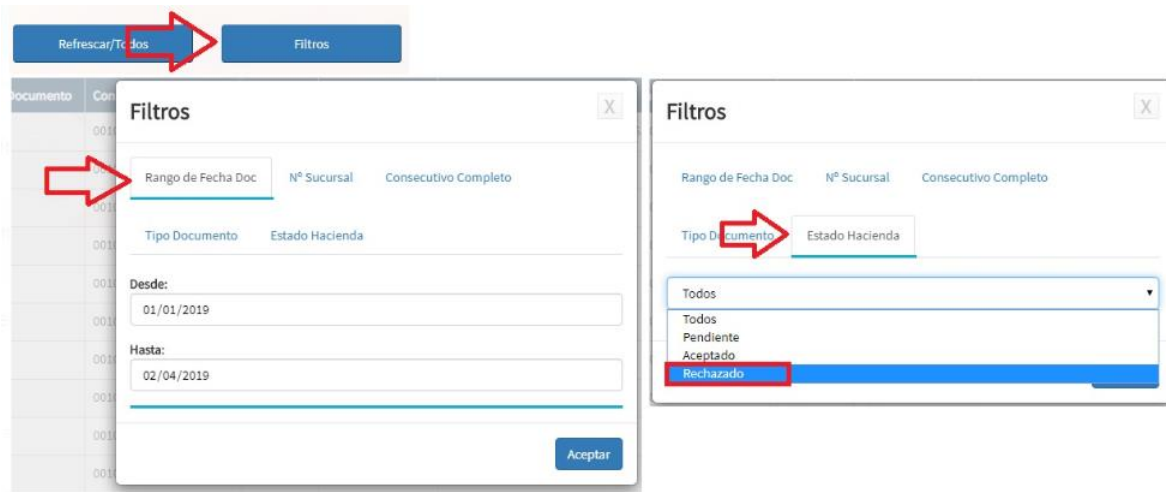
Refrescar/Todos

Filtros

Documento

Filtros

X

Rango de Fecha Doc

N° Sucursal

Consecutivo Completo

Tipo Documento

Estado Hacienda

Desde:

01/01/2019

Hasta:

02/04/2019

Aceptar

Filtros

X

Rango de Fecha Doc

N° Sucursal

Consecutivo Completo

Tipo Documento

Estado Hacienda

Todos

Todos
Pendiente
Aceptado
Rechazado